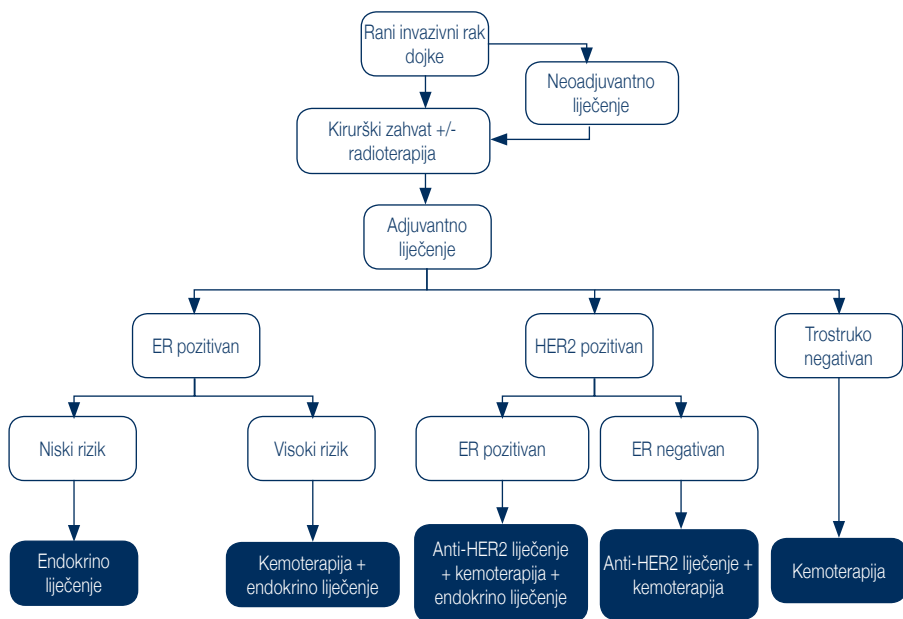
Rani invazivni rak dojke

Neoadjuvantno liječenje

Kirurški zahvat +/- radioterapija

Adjuvantno liječenje

ER pozitivan

HER2 pozitivan

Trostruko negativan

Niski rizik

Visoki rizik

ER pozitivan

ER negativan

Endokrino liječenje

Kemoterapija + endokrino liječenje

Anti-HER2 liječenje + kemoterapija + endokrino liječenje

Anti-HER2 liječenje + kemoterapija

Kemoterapija